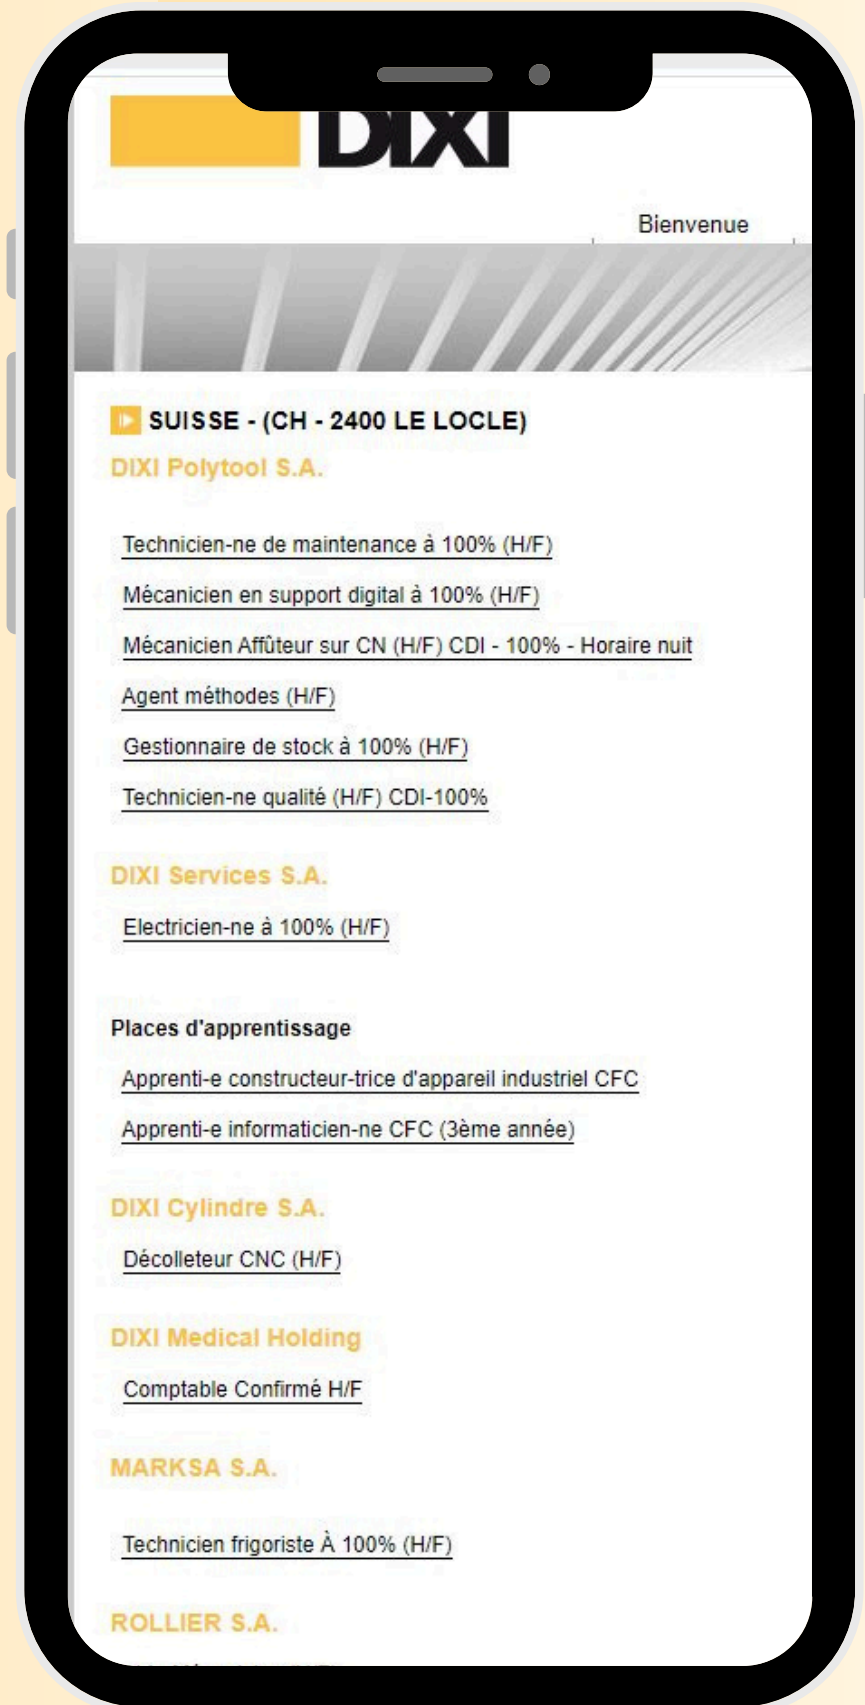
DIXI

Bienvenue

SUISSE - (CH - 2400 LE LOCLE)

DIXI Polytool S.A.

Technicien-ne de maintenance à 100% (H/F)

Mécanicien en support digital à 100% (H/F)

Mécanicien Affûteur sur CN (H/F) CDI - 100% - Horaire nuit

Agent méthodes (H/F)

Gestionnaire de stock à 100% (H/F)

Technicien-ne qualité (H/F) CDI-100%

DIXI Services S.A.

Electricien-ne à 100% (H/F)

Places d'apprentissage

Apprenti-e constructeur-trice d'appareil industriel CFC

Apprenti-e informaticien-ne CFC (3ème année)

DIXI Cylindre S.A.

Décolleteur CNC (H/F)

DIXI Medical Holding

Comptable Confirmé H/F

MARKSA S.A.

Technicien frigoriste À 100% (H/F)

ROLLIER S.A.